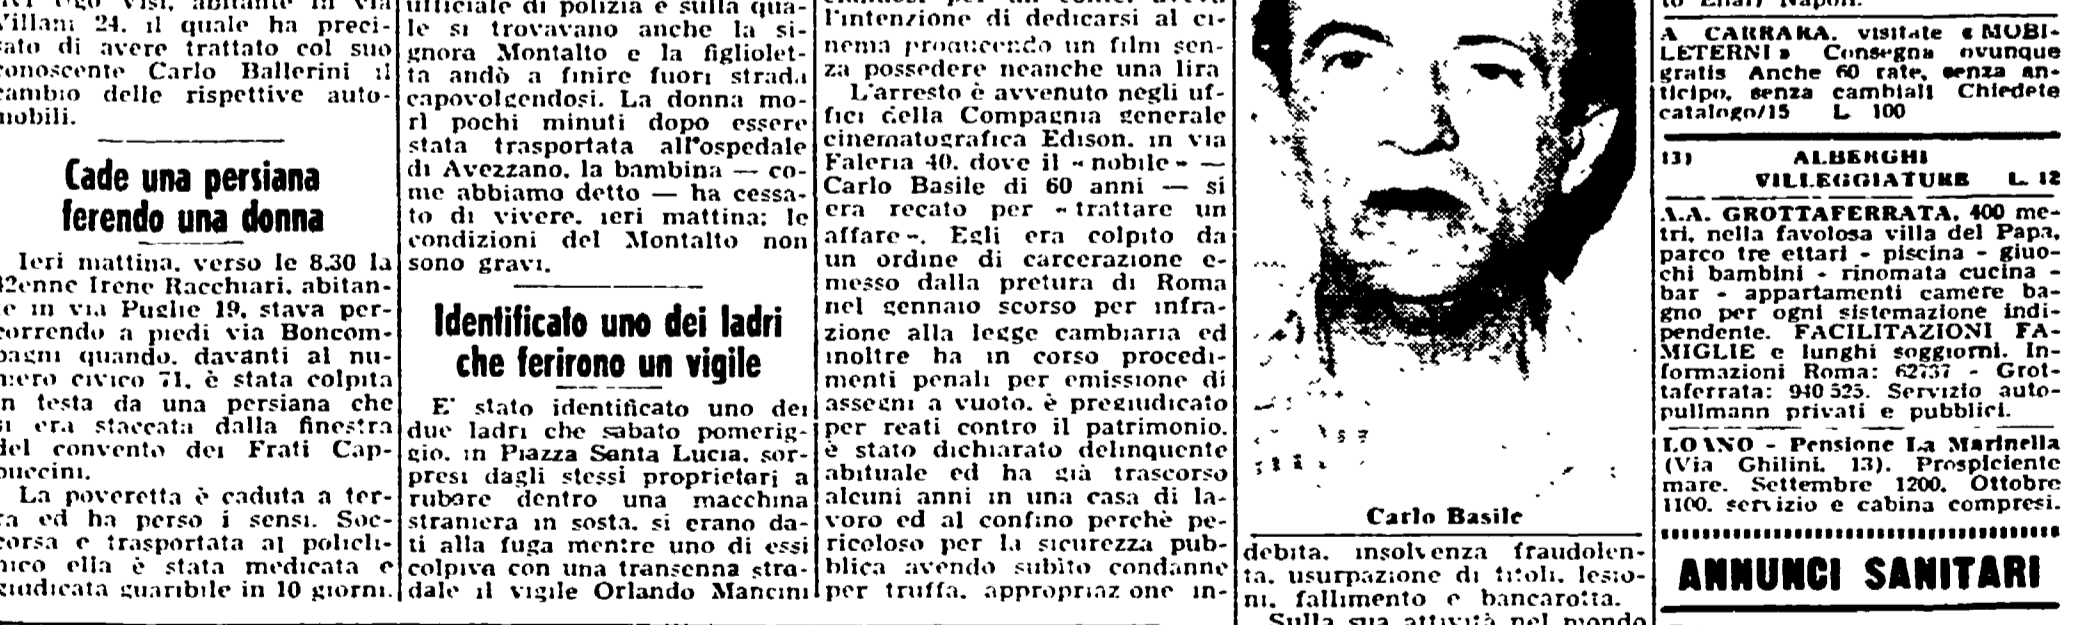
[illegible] Ugo Visi, abitante in via Villani 24, il quale ha precisato di avere trattato col suo conoscente Carlo Ballerini il cambio delle rispettive automobili.

Cade una persiana ferendo una donna

Ieri mattina, verso le 8.30 la 32enne Irene Racchiari, abitante in via Puglie 19, stava percorrendo a piedi via Boncompagni quando, davanti al numero civico 71, è stata colpita in testa da una persiana che si era staccata dalla finestra del convento dei Frati Cappuccini.

La poveretta è caduta a terra ed ha perso i sensi. Soccorsa e trasportata al policlinico ella è stata medicata e giudicata guaribile in 10 giorni.

ufficiale di polizia e sulla quale si trovavano anche la signora Montalto e la figlioletta andò a finire fuori strada capovolgendosi. La donna morì pochi minuti dopo essere stata trasportata all'ospedale di Avezzano, la bambina — come abbiamo detto — ha cessato di vivere, ieri mattina; le condizioni del Montalto non sono gravi.

Identificato uno dei ladri che ferirono un vigile

E' stato identificato uno dei due ladri che sabato pomeriggio, in Piazza Santa Lucia, sorpresi dagli stessi proprietari a rubare dentro una macchina straniera in sosta, si erano dati alla fuga mentre uno di essi colpiva con una transenna stradale il vigile Orlando Mancini

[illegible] per un certo tempo aveva l'intenzione di dedicarsi al cinema producendo un film senza possedere neanche una lira.

L'arresto è avvenuto negli uffici della Compagnia generale cinematografica Edison, in via Faleria 40, dove il «nobile» — Carlo Basile di 60 anni — si era recato per «trattare un affare». Egli era colpito da un ordine di carcerazione emesso dalla pretura di Roma nel gennaio scorso per infrazione alla legge cambiaria ed inoltre ha in corso procedimenti penali per emissione di assegni a vuoto, è pregiudicato per reati contro il patrimonio, è stato dichiarato delinquente abituale ed ha già trascorso alcuni anni in una casa di lavoro ed al confino perchè pericoloso per la sicurezza pubblica avendo subito condanne per truffa, appropriazione in-

Carlo Basile

debita, insolvenza fraudolenta, usurpazione di titoli, lesioni, fallimento e bancarotta.

Sulla sua attività nel mondo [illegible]

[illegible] Napoli.

A CARRARA, visitate «MOBILETERNI» Consegna ovunque gratis Anche 60 rate, senza anticipo, senza cambiali Chiedete catalogo/15 L. 100

13) ALBERGHI VILLEGGIATURE L. 12

A.A. GROTTAFERRATA, 400 metri, nella favolosa villa del Papa, parco tre ettari - piscina - giuochi bambini - rinomata cucina - bar - appartamenti camere bagno per ogni sistemazione indipendente. FACILITAZIONI FAMIGLIE e lunghi soggiorni. Informazioni Roma: 62737 - Grottaferrata: 940 525. Servizio autopullmann privati e pubblici.

LOANO - Pensione La Marinella (Via Ghilini, 13). Prospiciente mare. Settembre 1200, Ottobre 1100, servizio e cabina compresi.

ANNUNCI SANITARI